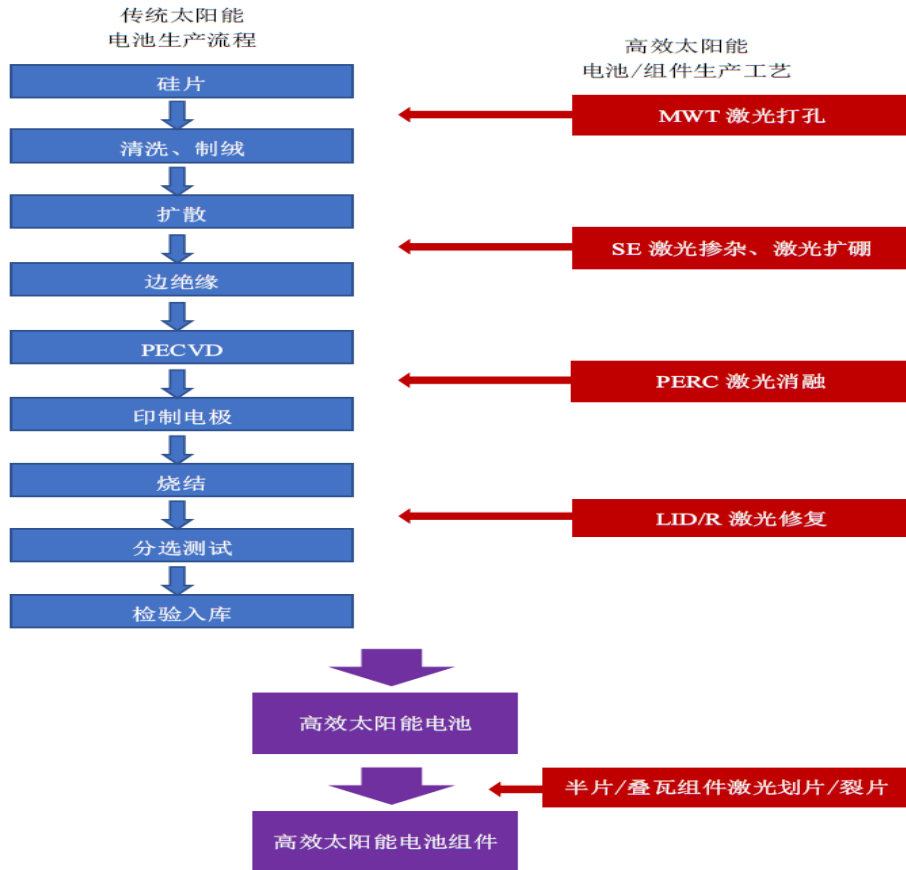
传统太阳能
电池生产流程

硅片

清洗、制绒

扩散

边绝缘

PECVD

印制电极

烧结

分选测试

检验入库

高效太阳能
电池/组件生产工艺

MWT 激光打孔

SE 激光掺杂、激光扩硼

PERC 激光消融

LID/R 激光修复

高效太阳能电池

半片/叠瓦组件激光划片/裂片

高效太阳能电池组件